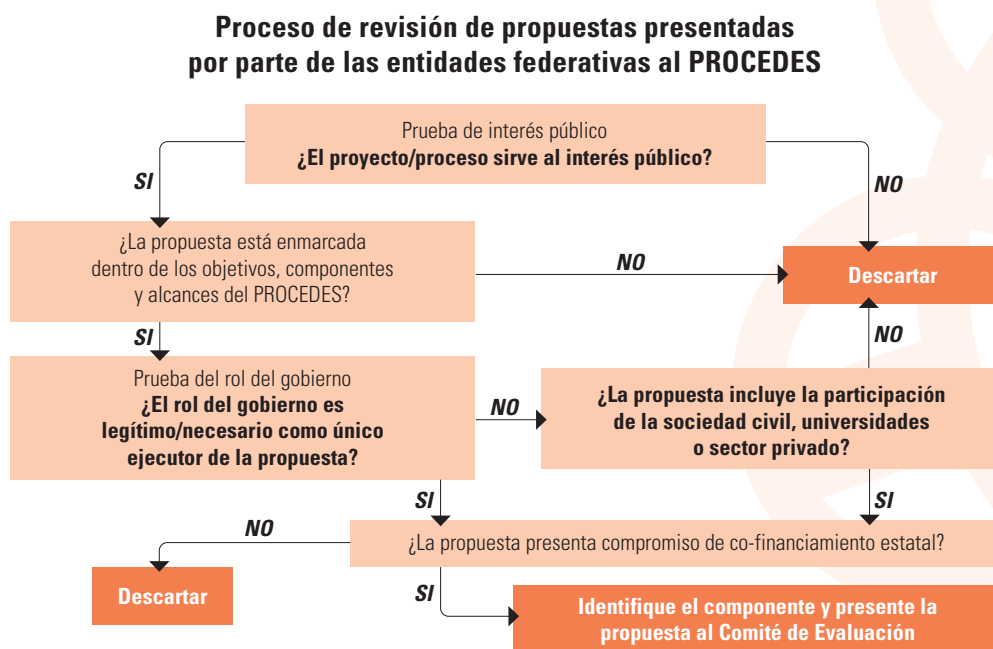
Proceso de revisión de propuestas presentadas por parte de las entidades federativas al PROCEDES

Prueba de interés público
¿El proyecto/proceso sirve al interés público?

SI

NO

¿La propuesta está enmarcada dentro de los objetivos, componentes y alcances del PROCEDES?

NO

Descartar

SI

NO

Prueba del rol del gobierno
¿El rol del gobierno es legítimo/necesario como único ejecutor de la propuesta?

NO

¿La propuesta incluye la participación de la sociedad civil, universidades o sector privado?

SI

SI

NO

¿La propuesta presenta compromiso de co-financiamiento estatal?

Descartar

SI

Identifique el componente y presente la propuesta al Comité de Evaluación